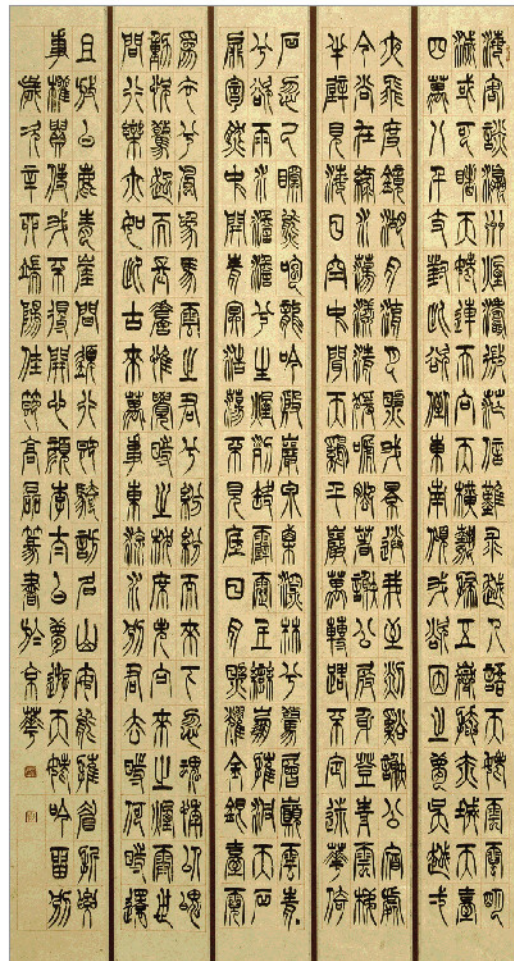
海客談瀛洲煙濤微茫信難求越人語天姥雲霓明滅或可睹天姥連天向天橫勢拔五嶽掩赤城天台四萬八千丈對此欲倒東南傾我欲因之夢吳越

一夜飛度鏡湖月湖月照我影送我至剡溪謝公宿處今尚在淥水蕩漾清猿啼腳著謝公屐身登青雲梯半壁見海日空中聞天雞千巖萬轉路不定迷花

倚石忽已暝熊咆龍吟殷巖泉栗深林兮驚層巔雲青青兮欲雨水澹澹兮生煙列缺霹靂丘巒崩摧洞天石扉訇然中開青冥浩蕩不見底日月照耀金銀臺霓

為衣兮風為馬雲之君兮紛紛而來下虎鼓瑟兮鸞回車仙之人兮列如麻忽魂悸以魄動怳驚起而長嗟惟覺時之枕席失向來之煙霞世間行樂亦如此古來萬事東流水別君去兮何時還

且放白鹿青崖間須行即騎訪名山安能摧眉折腰事權貴使我不得開心顏 李太白夢遊天姥吟留別 歲次辛卯暢陽佳節高昂篆書於京華